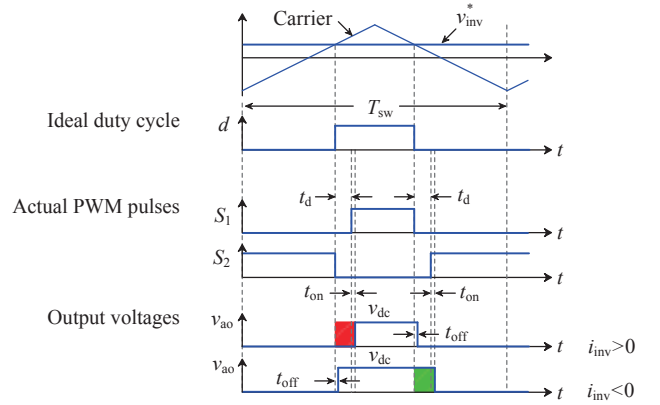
Carrier

$v_{\text{inv}}^{*}$

$T_{\text{sw}}$

Ideal duty cycle

$d$

$t$

Actual PWM pulses

$t_{\text{d}}$

$t_{\text{d}}$

$S_1$

$t$

$S_2$

$t$

$t_{\text{on}}$

$t_{\text{on}}$

Output voltages

$v_{\text{ao}}$

$v_{\text{dc}}$

$t_{\text{off}}$

$t$

$i_{\text{inv}}>0$

$v_{\text{ao}}$

$v_{\text{dc}}$

$t_{\text{off}}$

$t$

$i_{\text{inv}}<0$